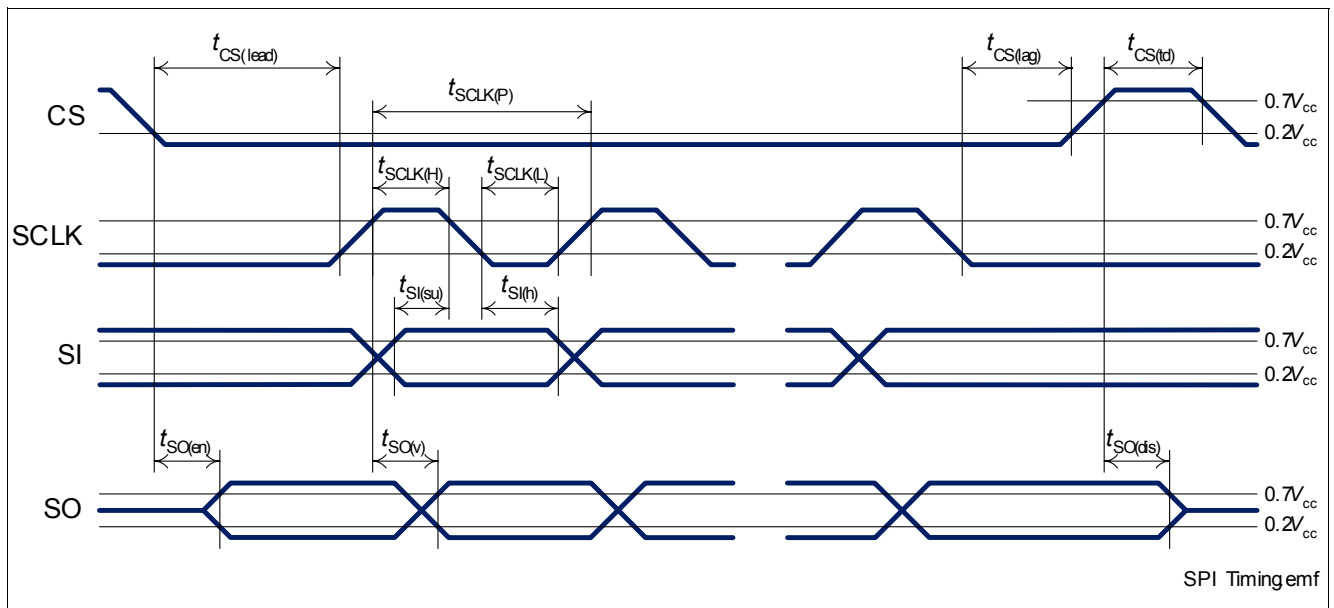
$t_{CS(lead)}$
$t_{CS(lag)}$
$t_{CS(td)}$
$t_{SCLK(P)}$
CS
$0.7V_{cc}$
$0.2V_{cc}$
$t_{SCLK(H)}$
$t_{SCLK(L)}$
SCLK
$0.7V_{cc}$
$0.2V_{cc}$
$t_{SI(su)}$
$t_{SI(h)}$
SI
$0.7V_{cc}$
$0.2V_{cc}$
$t_{SO(en)}$
$t_{SO(v)}$
$t_{SO(dis)}$
SO
$0.7V_{cc}$
$0.2V_{cc}$
SPI Timing emf